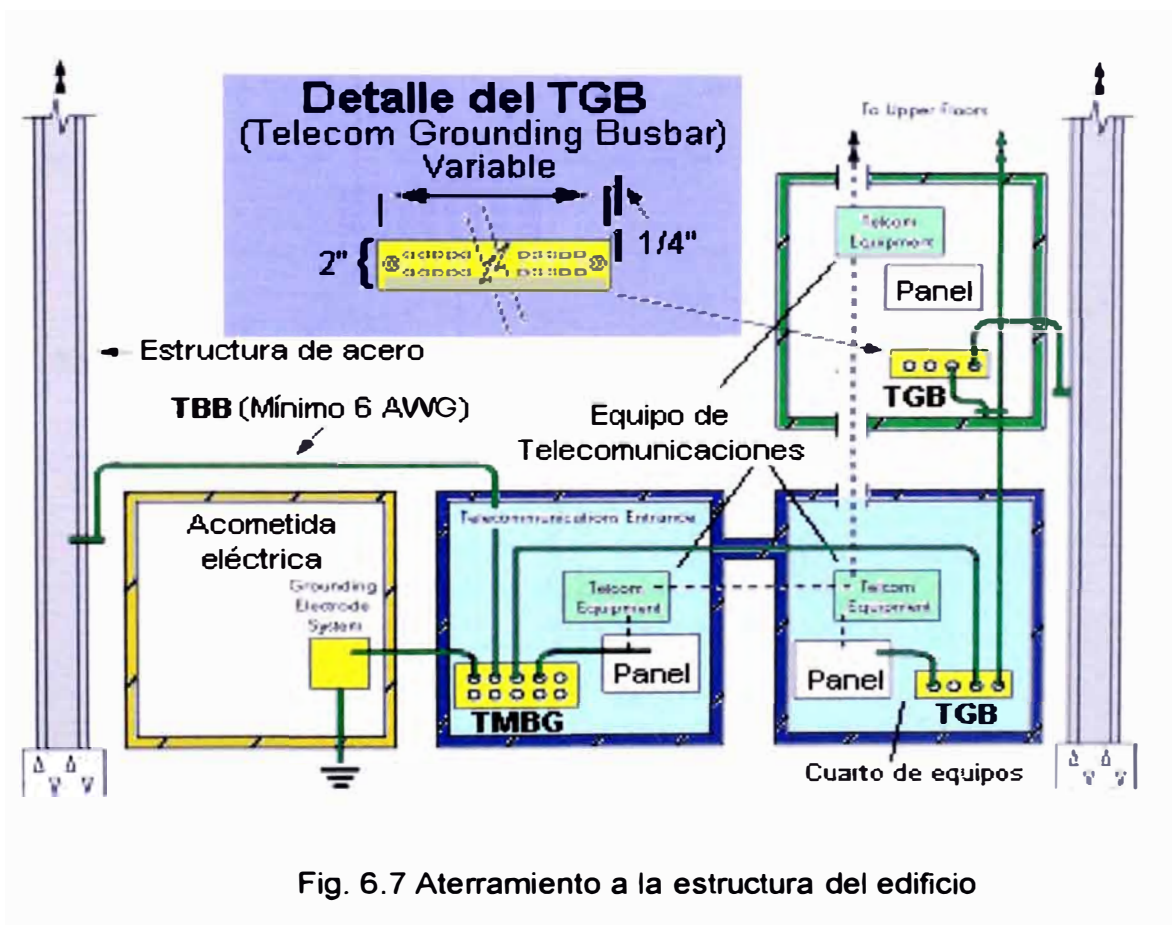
Detalle del TGB
(Telecom Grounding Busbar)
Variable

2"

1/4"

To Upper Floors

Telcom Equipment

Panel

TGB

Estructura de acero

TBB (Mínimo 6 AWG)

Equipo de Telecomunicaciones

Acometida eléctrica

Grounding Electrode System

Telecommunications Entrance

Telcom Equipment

Panel

TMBG

Telcom Equipment

Panel

TGB

Cuarto de equipos

Fig. 6.7 Aterramiento a la estructura del edificio